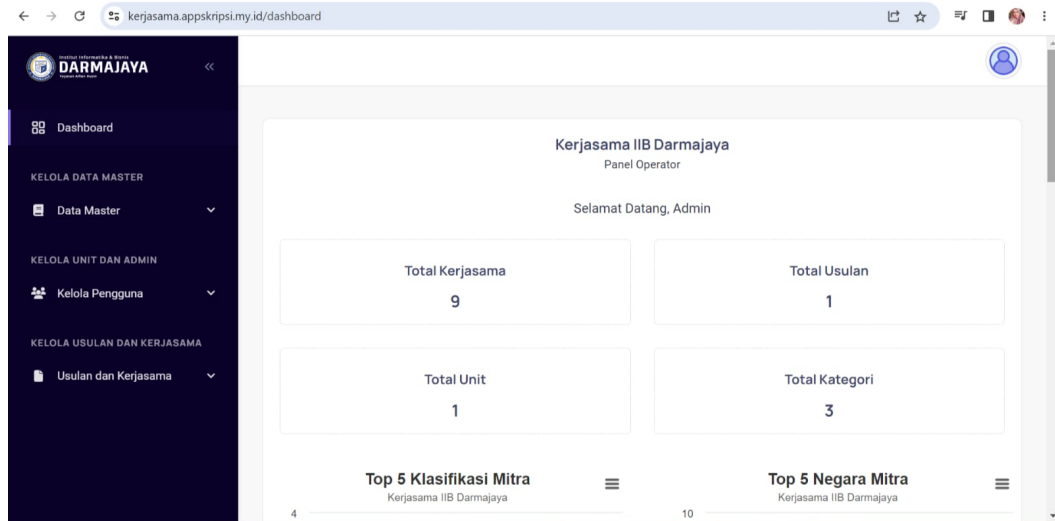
kerjasama.appskripsi.my.id/dashboard

Institut Informatika & Bisnis
DARMAJAYA
Yayasan Alfian Husin

Dashboard

KELOLA DATA MASTER

Data Master

KELOLA UNIT DAN ADMIN

Kelola Pengguna

KELOLA USULAN DAN KERJASAMA

Usulan dan Kerjasama

Kerjasama IIB Darmajaya
Panel Operator

Selamat Datang, Admin

Total Kerjasama
9

Total Usulan
1

Total Unit
1

Total Kategori
3

Top 5 Klasifikasi Mitra
Kerjasama IIB Darmajaya
4

Top 5 Negara Mitra
Kerjasama IIB Darmajaya
10